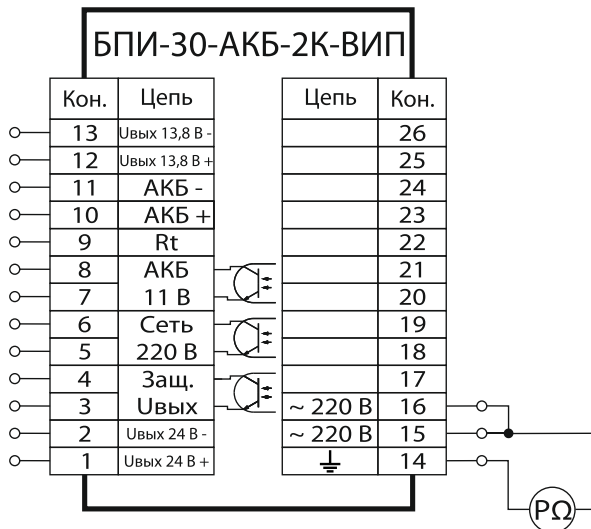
БПИ-30-АКБ-2К-ВИП

| Кон. | Цепь |
|---|---|
| 13 | Uвых 13,8 В - |
| 12 | Uвых 13,8 В + |
| 11 | АКБ - |
| 10 | АКБ + |
| 9 | Rt |
| 8 | АКБ |
| 7 | 11 В |
| 6 | Сеть |
| 5 | 220 В |
| 4 | Защ. |
| 3 | Uвых |
| 2 | Uвых 24 В - |
| 1 | Uвых 24 В + |

| Цепь | Кон. |
|---|---|
| | 26 |
| | 25 |
| | 24 |
| | 23 |
| | 22 |
| | 21 |
| | 20 |
| | 19 |
| | 18 |
| | 17 |
| ~ 220 В | 16 |
| ~ 220 В | 15 |
| ⏚ | 14 |

PΩ